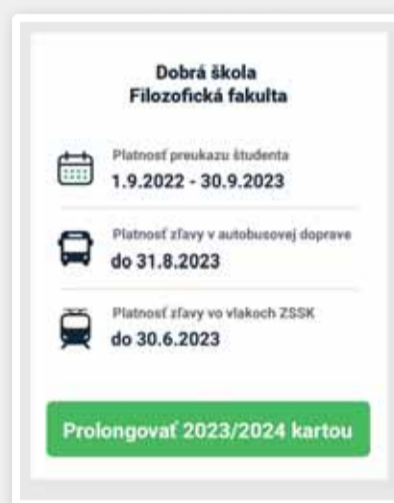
Dobrá škola
Filozofická fakulta

Platnosť preukazu študenta
1.9.2022 - 30.9.2023

Platnosť zľavy v autobusovej doprave
do 31.8.2023

Platnosť zľavy vo vlakoch ZSSK
do 30.6.2023

Prolongovať 2023/2024 kartou